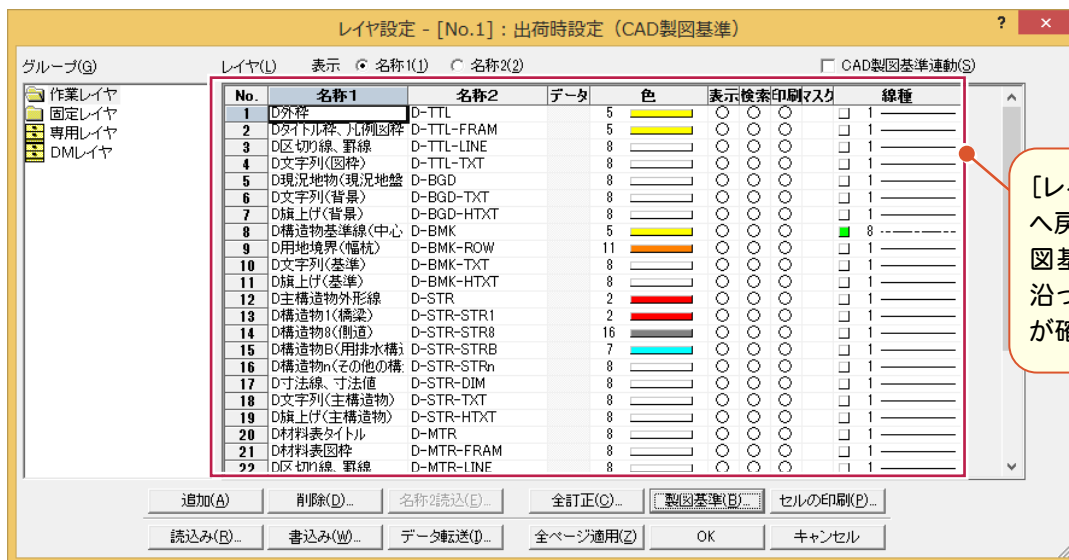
レイヤ設定 - [No.1]：出荷時設定（CAD製図基準）

? ×

グループ(G)

作業レイヤ
固定レイヤ
専用レイヤ
DMレイヤ

レイヤ(L) 表示 ◉ 名称1(1) ○ 名称2(2)

□ CAD製図基準連動(S)

| No. | 名称1 | 名称2 | データ | 色 | 表示 | 検索 | 印刷 | マスク | 線種 |
|---|---|---|---|---|---|---|---|---|---|
| 1 | D外枠 | D-TTL | | 5 | ○ | ○ | ○ | □ | 1 |
| 2 | Dタイトル枠、凡例図枠 | D-TTL-FRAM | | 5 | ○ | ○ | ○ | □ | 1 |
| 3 | D区切り線、罫線 | D-TTL-LINE | | 8 | ○ | ○ | ○ | □ | 1 |
| 4 | D文字列(図枠) | D-TTL-TXT | | 8 | ○ | ○ | ○ | □ | 1 |
| 5 | D現況地物(現況地盤 | D-BGD | | 8 | ○ | ○ | ○ | □ | 1 |
| 6 | D文字列(背景) | D-BGD-TXT | | 8 | ○ | ○ | ○ | □ | 1 |
| 7 | D旗上げ(背景) | D-BGD-HTXT | | 8 | ○ | ○ | ○ | □ | 1 |
| 8 | D構造物基準線(中心 | D-BMK | | 5 | ○ | ○ | ○ | ■ | 8 |
| 9 | D用地境界(幅杭) | D-BMK-ROW | | 11 | ○ | ○ | ○ | □ | 1 |
| 10 | D文字列(基準) | D-BMK-TXT | | 8 | ○ | ○ | ○ | □ | 1 |
| 11 | D旗上げ(基準) | D-BMK-HTXT | | 8 | ○ | ○ | ○ | □ | 1 |
| 12 | D主構造物外形線 | D-STR | | 2 | ○ | ○ | ○ | □ | 1 |
| 13 | D構造物1(橋梁) | D-STR-STR1 | | 2 | ○ | ○ | ○ | □ | 1 |
| 14 | D構造物8(側道) | D-STR-STR8 | | 16 | ○ | ○ | ○ | □ | 1 |
| 15 | D構造物B(用排水構 | D-STR-STRB | | 7 | ○ | ○ | ○ | □ | 1 |
| 16 | D構造物n(その他の構 | D-STR-STRn | | 8 | ○ | ○ | ○ | □ | 1 |
| 17 | D寸法線、寸法値 | D-STR-DIM | | 8 | ○ | ○ | ○ | □ | 1 |
| 18 | D文字列(主構造物) | D-STR-TXT | | 8 | ○ | ○ | ○ | □ | 1 |
| 19 | D旗上げ(主構造物) | D-STR-HTXT | | 8 | ○ | ○ | ○ | □ | 1 |
| 20 | D材料表タイトル | D-MTR | | 8 | ○ | ○ | ○ | □ | 1 |
| 21 | D材料表図枠 | D-MTR-FRAM | | 8 | ○ | ○ | ○ | □ | 1 |
| 22 | D区切り線、罫線 | D-MTR-LINE | | 8 | ○ | ○ | ○ | □ | 1 |

［レ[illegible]
へ戻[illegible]
図基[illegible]
沿っ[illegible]
が確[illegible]

追加(A) 削除(D)... 名称2読込(E)... 全訂正(C)... 製図基準(B)... セルの印刷(P)...

読込み(R)... 書込み(W)... データ転送(I)... 全ページ適用(Z) OK キャンセル